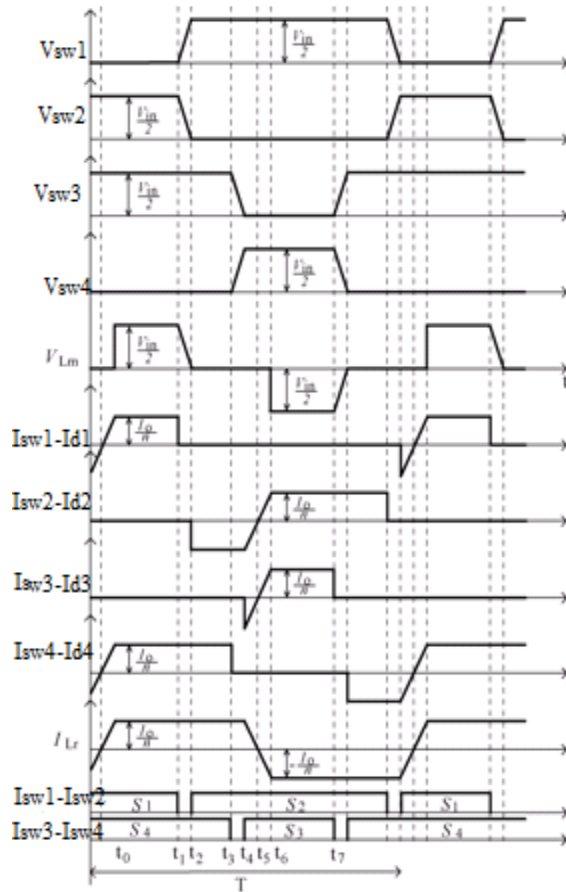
Vsw1
$\frac{v_{in}}{2}$
Vsw2
$\frac{v_{in}}{2}$
Vsw3
$\frac{v_{in}}{2}$
Vsw4
$\frac{v_{in}}{2}$
$V_{Lm}$
$\frac{v_{in}}{2}$
$\frac{v_{in}}{2}$
t
Isw1-Id1
$\frac{I_o}{n}$
Isw2-Id2
$\frac{I_o}{n}$
Isw3-Id3
$\frac{I_o}{n}$
Isw4-Id4
$\frac{I_o}{n}$
$I_{Lr}$
$\frac{I_o}{n}$
$\frac{I_o}{n}$
Isw1-Isw2
$S_1$
$S_2$
$S_1$
Isw3-Isw4
$S_4$
$S_3$
$S_4$
$t_0$ $t_1$ $t_2$ $t_3$ $t_4$ $t_5$ $t_6$ $t_7$
T